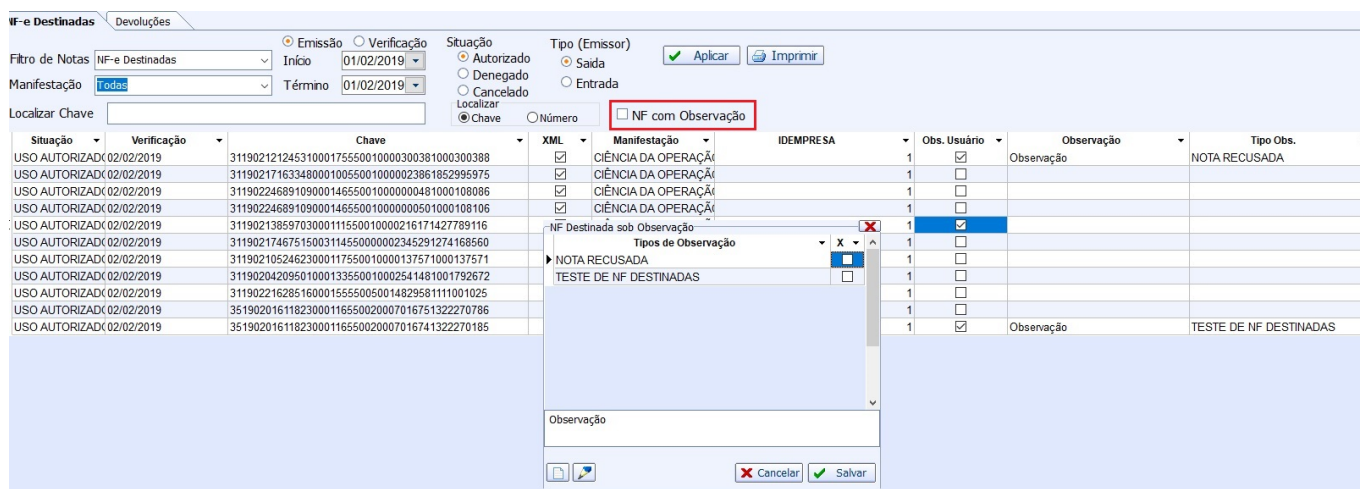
NF-e Destinadas | Devoluções

Filtro de Notas NF-e Destinadas
Manifestação Todas
Localizar Chave

Emissão Verificação
Início 01/02/2019
Término 01/02/2019

Situação
Autorizado
Denegado
Cancelado

Tipo (Emissor)
Saida
Entrada

Aplicar Imprimir

Localizar
Chave Número

NF com Observação

| Situação | Verificação | Chave | XML | Manifestação | IDEMPRESA | Obs. Usuário | Observação | Tipo Obs. |
|---|---|---|---|---|---|---|---|---|
| USO AUTORIZAD | 02/02/2019 | 31190212124531000175550010000300381000300388 | ☑ | CIÊNCIA DA OPERAÇÃ | 1 | ☑ | Observação | NOTA RECUSADA |
| USO AUTORIZAD | 02/02/2019 | 31190217163348000100550010000023861852995975 | ☑ | CIÊNCIA DA OPERAÇÃ | 1 | ☐ | | |
| USO AUTORIZAD | 02/02/2019 | 31190224689109000146550010000000481000108086 | ☑ | CIÊNCIA DA OPERAÇÃ | 1 | ☐ | | |
| USO AUTORIZAD | 02/02/2019 | 31190224689109000146550010000000501000108106 | ☑ | CIÊNCIA DA OPERAÇÃ | 1 | ☐ | | |
| USO AUTORIZAD | 02/02/2019 | 31190213859703000111550010000216171427789116 | | | 1 | ☑ | | |
| USO AUTORIZAD | 02/02/2019 | 31190217467515003114550000002345291274168560 | | | 1 | ☐ | | |
| USO AUTORIZAD | 02/02/2019 | 31190210524623000117550010000137571000137571 | | | 1 | ☐ | | |
| USO AUTORIZAD | 02/02/2019 | 31190204209501000133550010002541481001792672 | | | 1 | ☐ | | |
| USO AUTORIZAD | 02/02/2019 | 31190221628516000155550050001482958111001025 | | | 1 | ☐ | | |
| USO AUTORIZAD | 02/02/2019 | 35190201611823000116550020007016751322270786 | | | 1 | ☐ | | |
| USO AUTORIZAD | 02/02/2019 | 35190201611823000116550020007016741322270185 | | | 1 | ☑ | Observação | TESTE DE NF DESTINADAS |

NF Destinada sob Observação

| Tipos de Observação | X |
|---|---|
| NOTA RECUSADA | ☐ |
| TESTE DE NF DESTINADAS | ☐ |

Observação

Cancelar Salvar